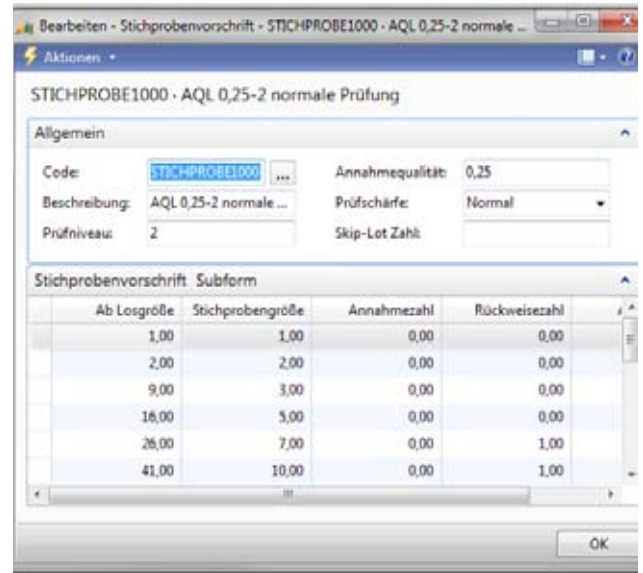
Bearbeiten - Stichprobenvorschrift - STICHPROBE1000 - AQL 0,25-2 normale ...

Aktionen

STICHPROBE1000 · AQL 0,25-2 normale Prüfung

Allgemein

Code: STICHPROBE1000 ...
Beschreibung: AQL 0,25-2 normale ...
Prüfniveau: 2
Annahmequalität: 0,25
Prüfschärfe: Normal
Skip-Lot Zahl:

Stichprobenvorschrift Subform

| Ab Losgröße | Stichprobengröße | Annahmezahl | Rückweisezahl |
|---|---|---|---|
| 1,00 | 1,00 | 0,00 | 0,00 |
| 2,00 | 2,00 | 0,00 | 0,00 |
| 9,00 | 3,00 | 0,00 | 0,00 |
| 16,00 | 5,00 | 0,00 | 0,00 |
| 26,00 | 7,00 | 0,00 | 1,00 |
| 41,00 | 10,00 | 0,00 | 1,00 |

OK